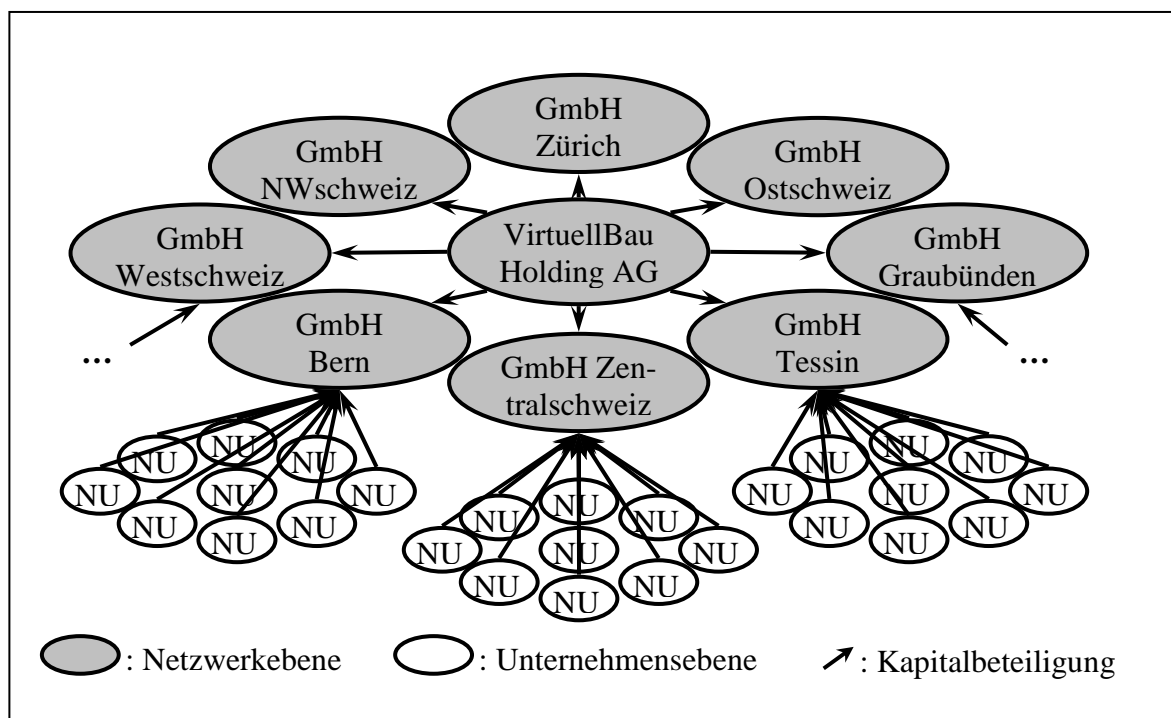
GmbH Zürich

GmbH NWschweiz

GmbH Ostschweiz

GmbH Westschweiz

VirtuellBau Holding AG

GmbH Graubünden

GmbH Bern

GmbH Zentralschweiz

GmbH Tessin

...

...

NU NU NU NU NU NU NU NU

NU NU NU NU NU NU NU NU NU NU

NU NU NU NU NU NU NU NU NU NU

: Netzwerkebene : Unternehmensebene : Kapitalbeteiligung